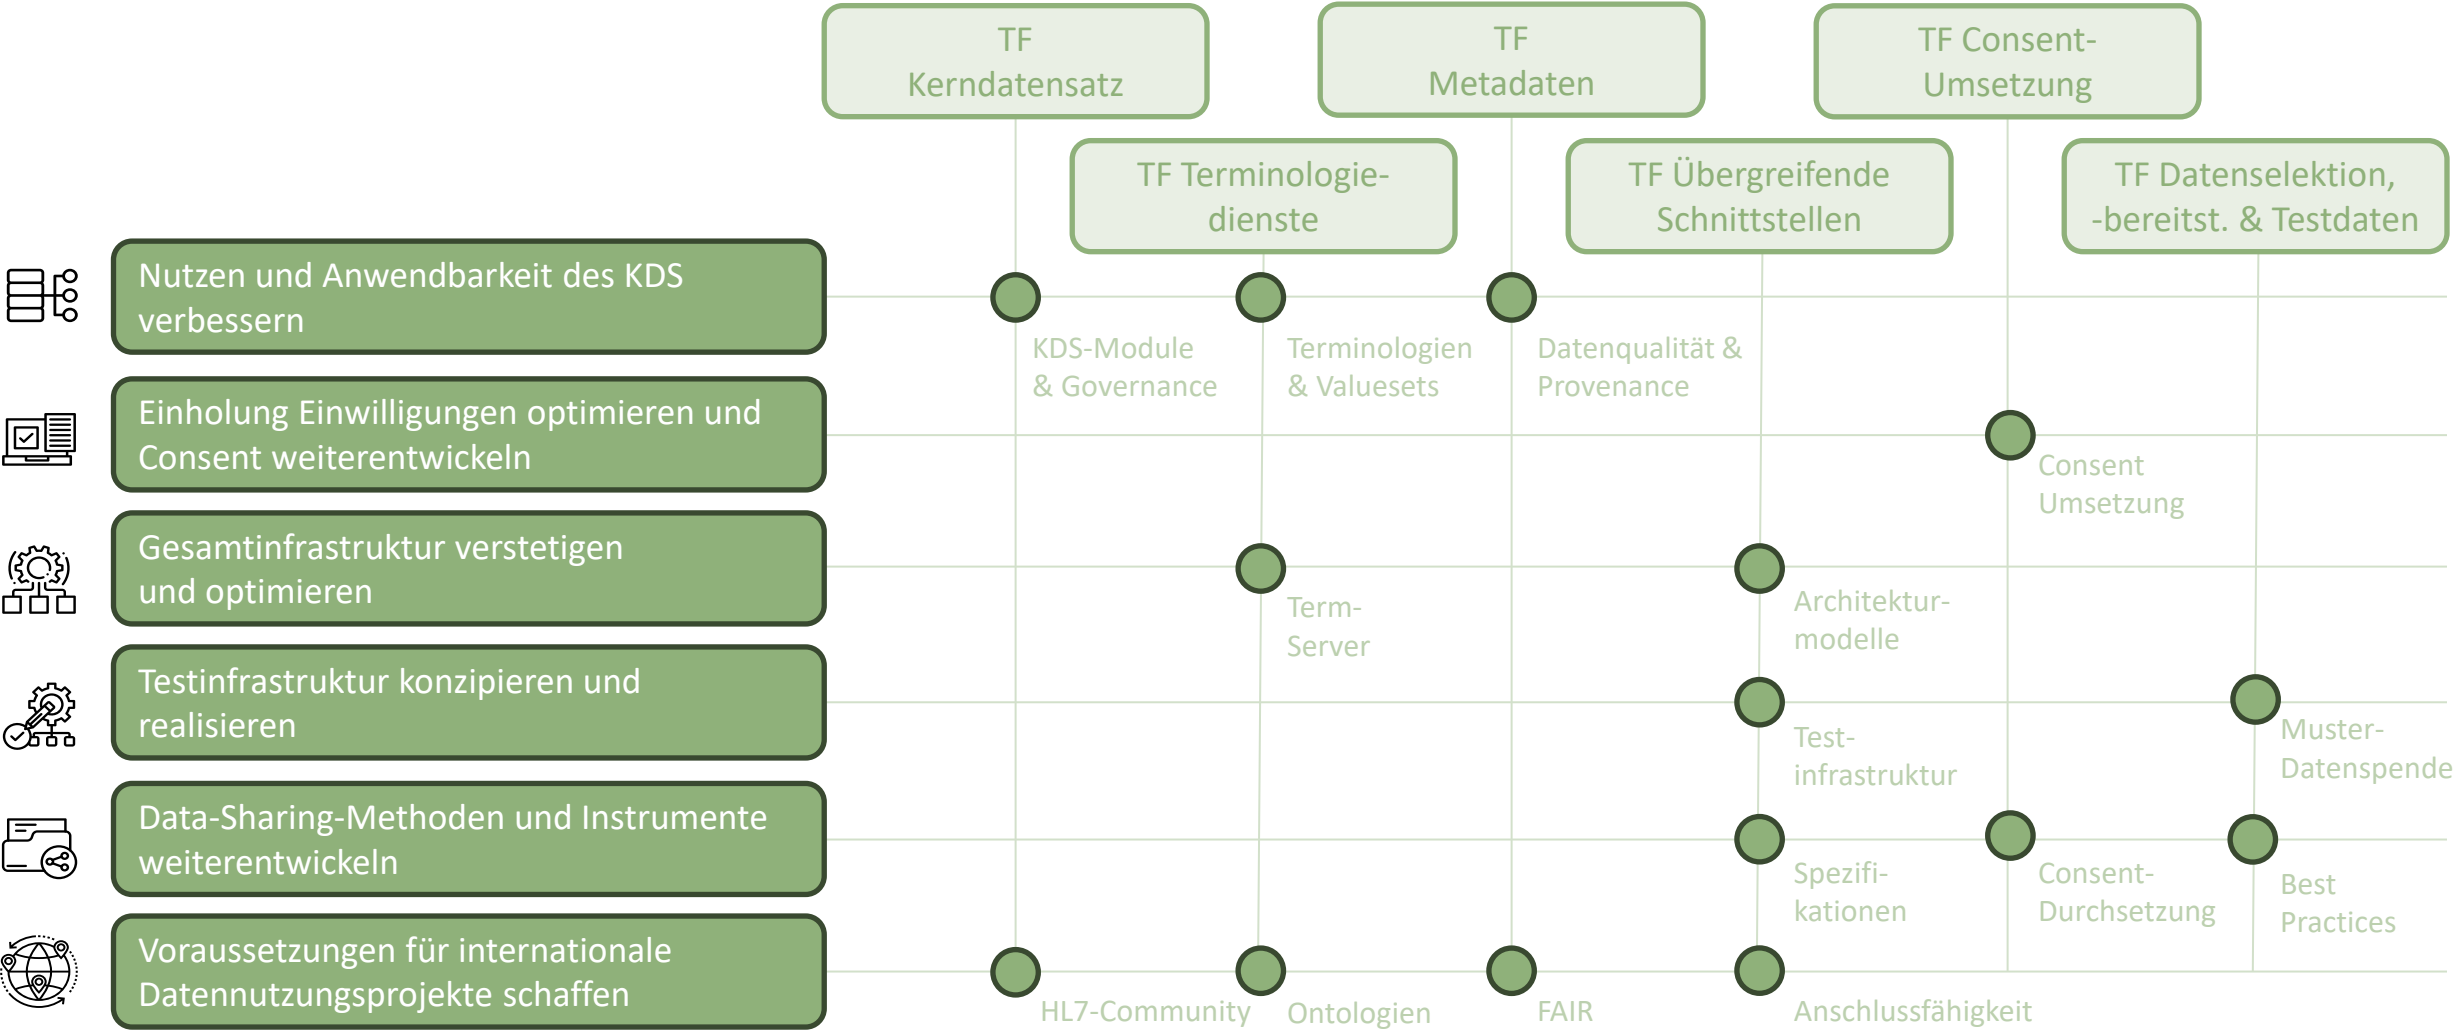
TF Kerndatensatz

TF Metadaten

TF Consent-Umsetzung

TF Terminologiedienste

TF Übergreifende Schnittstellen

TF Datenselektion, -bereitst. & Testdaten

Nutzen und Anwendbarkeit des KDS verbessern

KDS-Module & Governance

Terminologien & Valuesets

Datenqualität & Provenance

Einholung Einwilligungen optimieren und Consent weiterentwickeln

Consent Umsetzung

Gesamtinfrastruktur verstetigen und optimieren

Term-Server

Architekturmodelle

Testinfrastruktur konzipieren und realisieren

Testinfrastruktur

Muster-Datenspende

Data-Sharing-Methoden und Instrumente weiterentwickeln

Spezifikationen

Consent-Durchsetzung

Best Practices

Voraussetzungen für internationale Datennutzungsprojekte schaffen

HL7-Community

Ontologien

FAIR

Anschlussfähigkeit